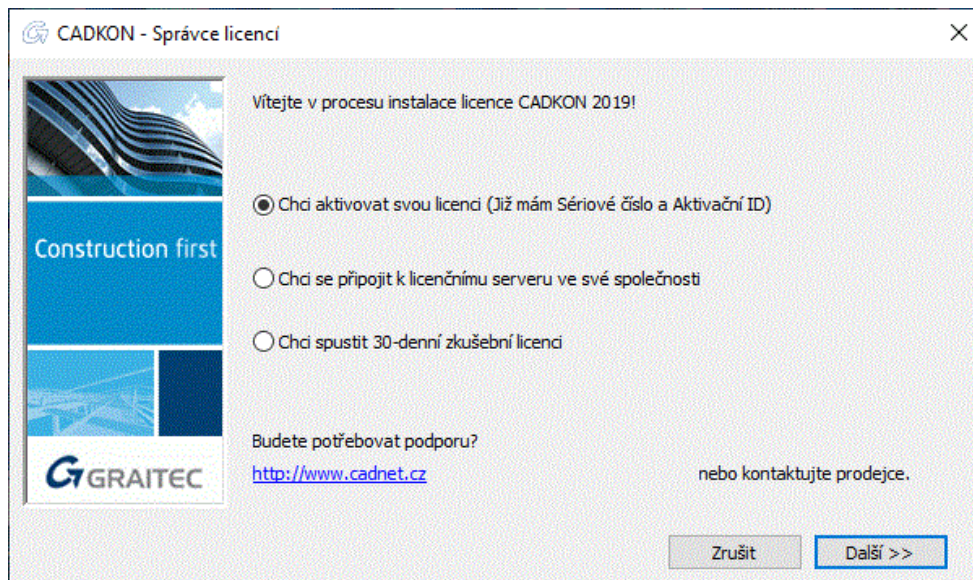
CADKON - Správce licencí

×

Construction first

GRAITEC

Vítejte v procesu instalace licence CADKON 2019!

Chci aktivovat svou licenci (Již mám Sériové číslo a Aktivační ID)

Chci se připojit k licenčnímu serveru ve své společnosti

Chci spustit 30-denní zkušební licenci

Budete potřebovat podporu?

http://www.cadnet.cz nebo kontaktujte prodejce.

Zrušit

Další >>